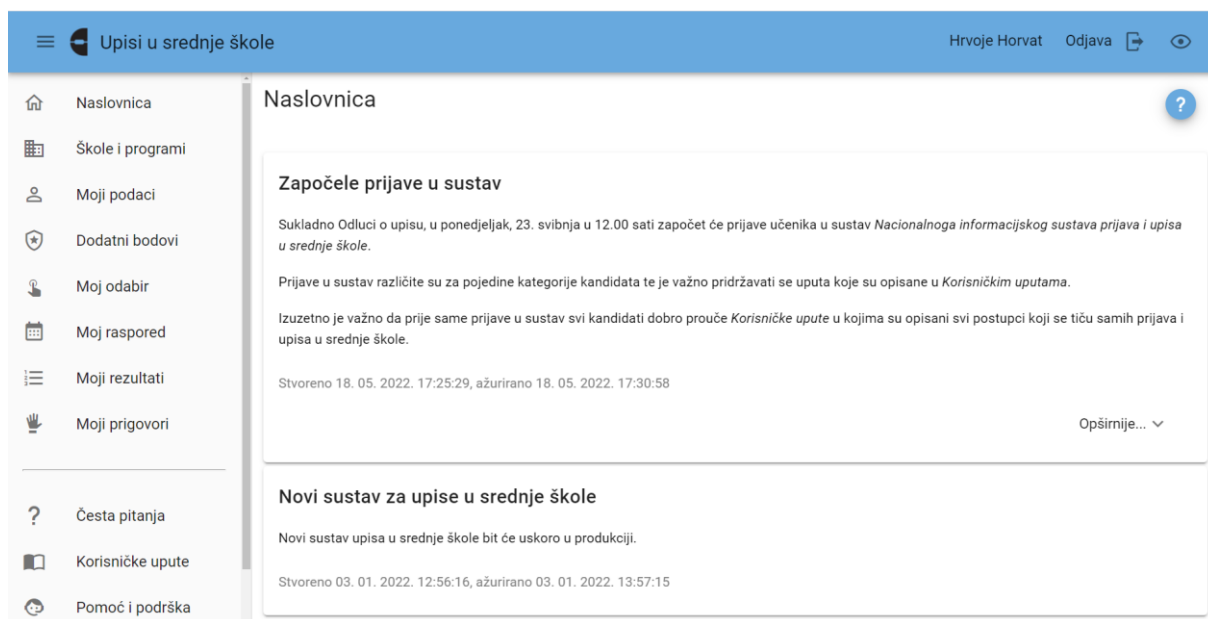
Upisi u srednje škole

Hrvoje Horvat Odjava

Naslovnica
Škole i programi
Moji podaci
Dodatni bodovi
Moj odabir
Moj raspored
Moji rezultati
Moji prigovori

Česta pitanja
Korisničke upute
Pomoć i podrška

Naslovnica

?

Započele prijave u sustav

Sukladno Odluci o upisu, u ponedjeljak, 23. svibnja u 12.00 sati započet će prijave učenika u sustav Nacionalnoga informacijskog sustava prijava i upisa u srednje škole.

Prijave u sustav različite su za pojedine kategorije kandidata te je važno pridržavati se uputa koje su opisane u Korisničkim uputama.

Izuzetno je važno da prije same prijave u sustav svi kandidati dobro prouče Korisničke upute u kojima su opisani svi postupci koji se tiču samih prijava i upisa u srednje škole.

Stvoreno 18. 05. 2022. 17:25:29, ažurirano 18. 05. 2022. 17:30:58

Opširnije...

Novi sustav za upise u srednje škole

Novi sustav upisa u srednje škole bit će uskoro u produkciji.

Stvoreno 03. 01. 2022. 12:56:16, ažurirano 03. 01. 2022. 13:57:15